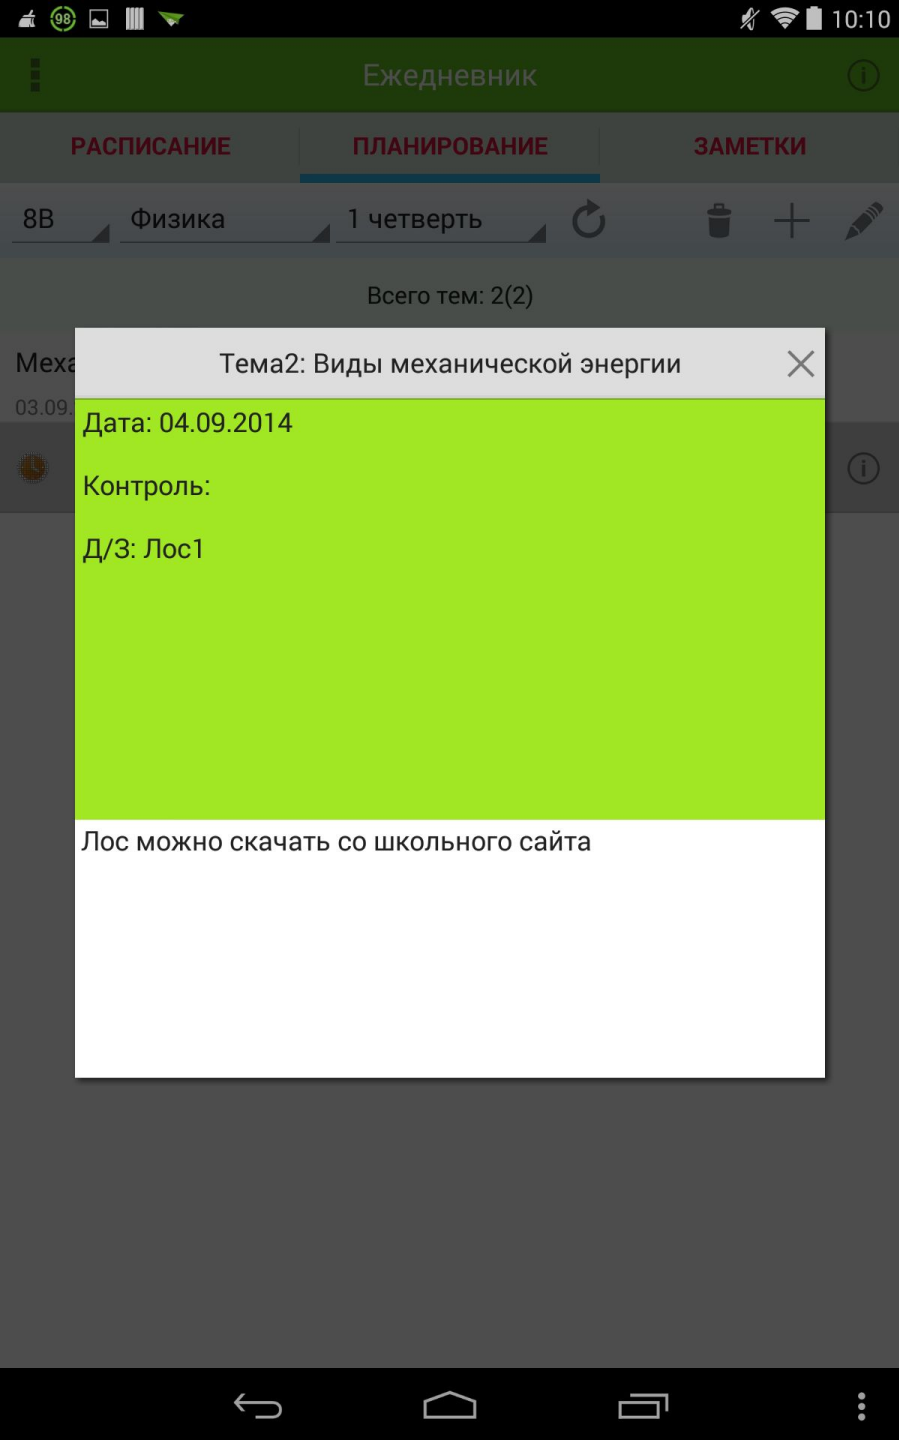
98 10:10

Ежедневник

РАСПИСАНИЕ ПЛАНИРОВАНИЕ ЗАМЕТКИ

8В Физика 1 четверть

Всего тем: 2(2)

Меха
03.09.

Тема2: Виды механической энергии

Дата: 04.09.2014

Контроль:

Д/З: Лос1

Лос можно скачать со школьного сайта